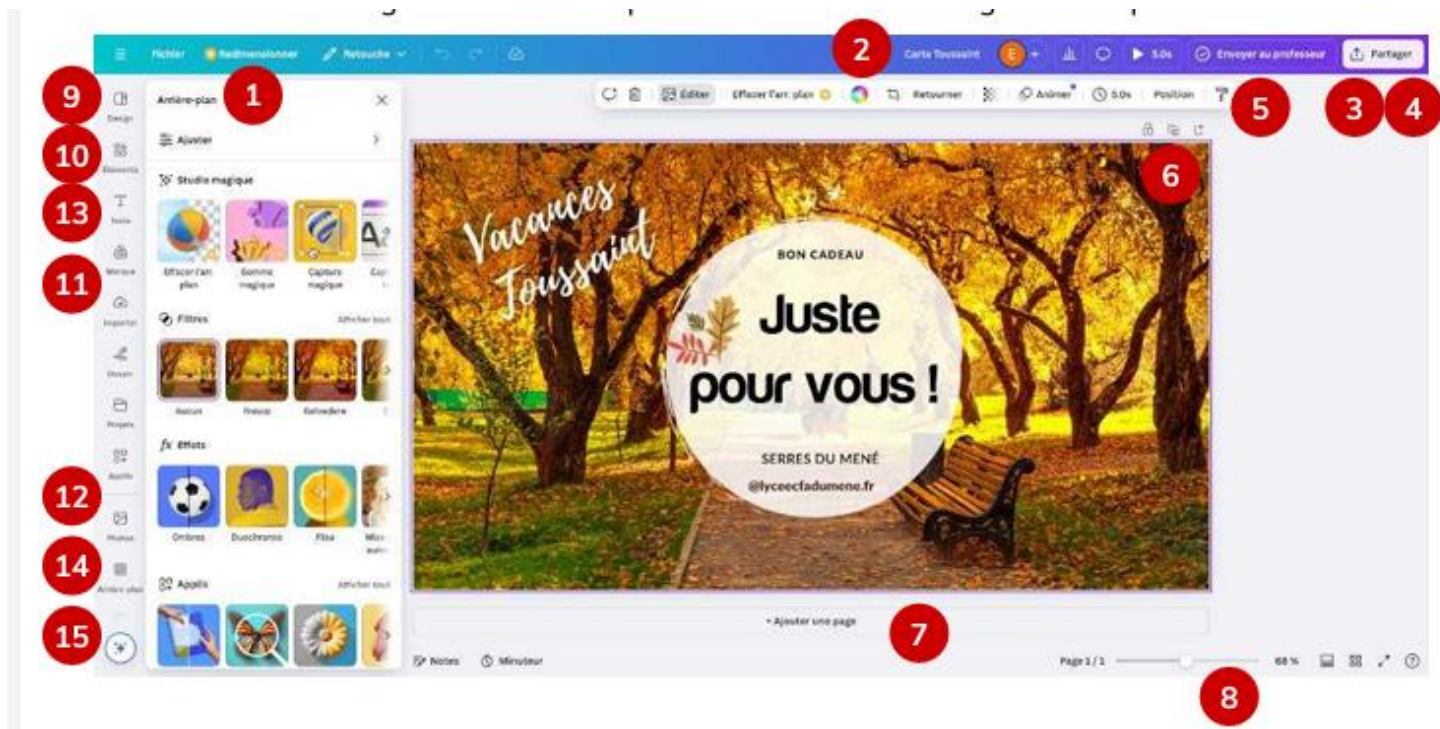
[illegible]

Fichier Redimensionner Retouche

2 Carte Toussaint E 5.0s Envoyer au professeur Partager

9 Design
1 Arrière-plan
10 Éléments
13 Texte
11 Marque
Importer
Dessin
Projets
Applis
12 Photos
14 Arrière-plan
15

Ajuster
Studio magique
Effacer l'arr. plan
Gomme magique
Capture magique
Cap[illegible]
Filtres Afficher tout
Retour Fresco Belvedere
fx Effets
Ombres Duochromie Flou Mis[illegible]
Applis Afficher tout

Éditer Effacer l'arr. plan Retourner Animer 5.0s Position

5 3 4

6

Vacances Toussaint

BON CADEAU

Juste pour vous !

SERRES DU MENÉ

@lyceecfadumene.fr

+ Ajouter une page 7

Notes Minuteur Page 1 / 1 68 %

8